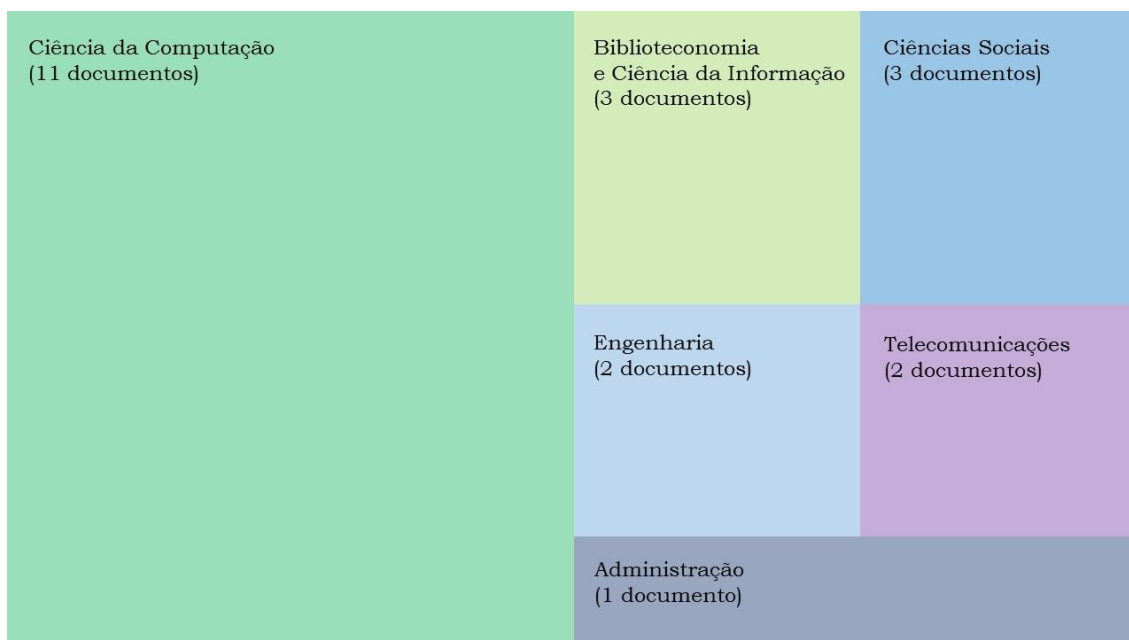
Ciência da Computação
(11 documentos)

Biblioteconomia
e Ciência da Informação
(3 documentos)

Ciências Sociais
(3 documentos)

Engenharia
(2 documentos)

Telecomunicações
(2 documentos)

Administração
(1 documento)